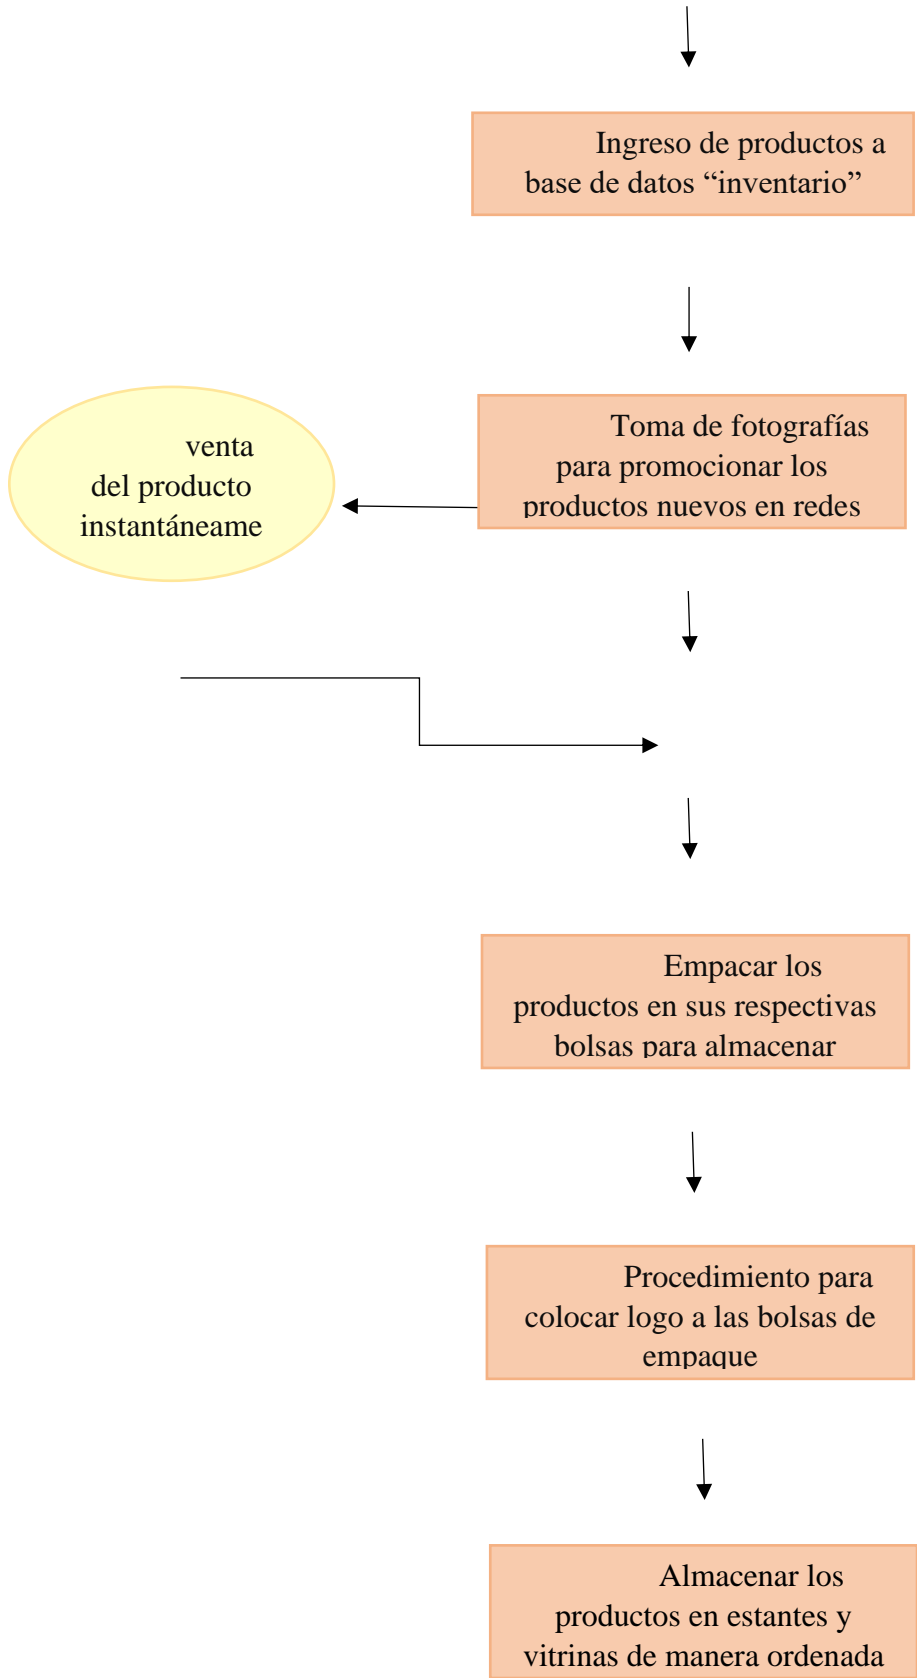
Ingreso de productos a base de datos “inventario”

Toma de fotografías para promocionar los productos nuevos en redes

venta del producto instantáneame

Empacar los productos en sus respectivas bolsas para almacenar

Procedimiento para colocar logo a las bolsas de empaque

Almacenar los productos en estantes y vitrinas de manera ordenada